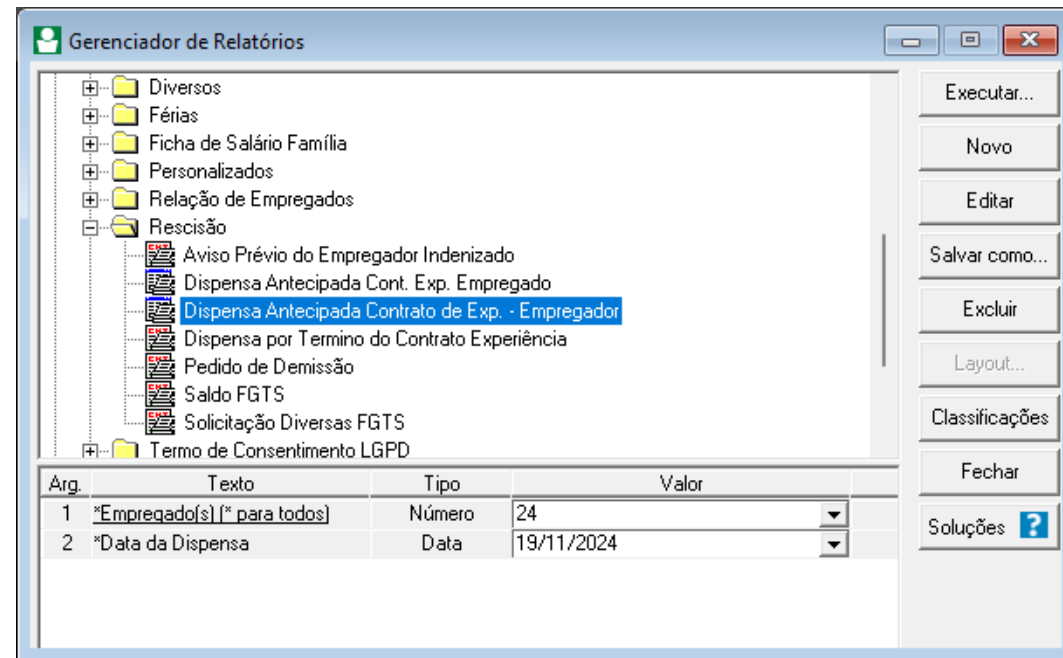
Gerenciador de Relatórios

Diversos
Férias
Ficha de Salário Família
Personalizados
Relação de Empregados
Rescisão
Aviso Prévio do Empregador Indenizado
Dispensa Antecipada Cont. Exp. Empregado
Dispensa Antecipada Contrato de Exp. - Empregador
Dispensa por Termino do Contrato Experiência
Pedido de Demissão
Saldo FGTS
Solicitação Diversas FGTS
Termo de Consentimento LGPD

| Arg. | Texto | Tipo | Valor |
|---|---|---|---|
| 1 | *Empregado(s) (* para todos) | Número | 24 |
| 2 | *Data da Dispensa | Data | 19/11/2024 |

Executar...
Novo
Editar
Salvar como...
Excluir
Layout...
Classificações
Fechar
Soluções ?